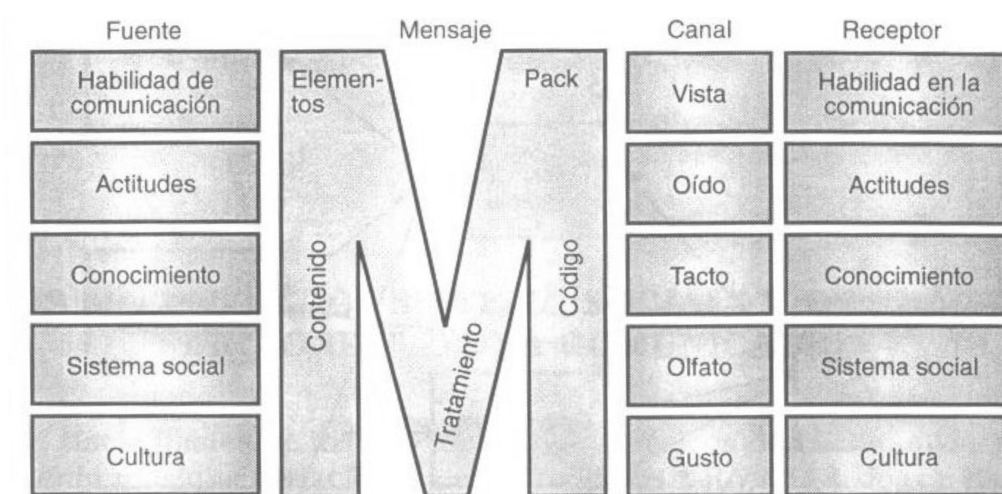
Fuente

Habilidad de comunicación

Actitudes

Conocimiento

Sistema social

Cultura

Mensaje

Elementos

Pack

Contenido

Tratamiento

Código

Canal

Vista

Oído

Tacto

Olfato

Gusto

Receptor

Habilidad en la comunicación

Actitudes

Conocimiento

Sistema social

Cultura